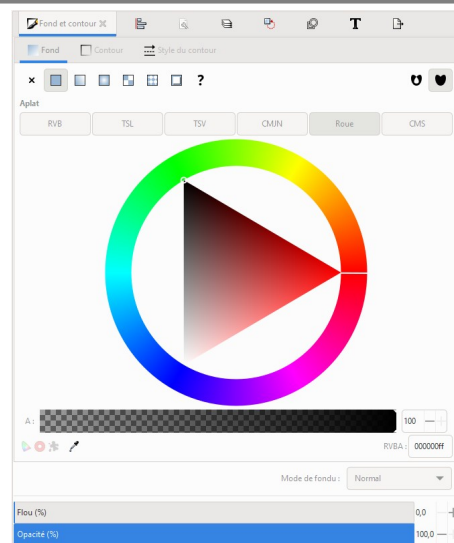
Fond et contour ✖

Fond
Contour
Style du contour

×
?

Aplat

| RVB | TSL | TSV | CMJN | Roue | CMS |
|---|---|---|---|---|---|

A :
100

RVBA :
000000ff

Mode de fondu :
Normal

Flou (%)
0,0

Opacité (%)
100,0